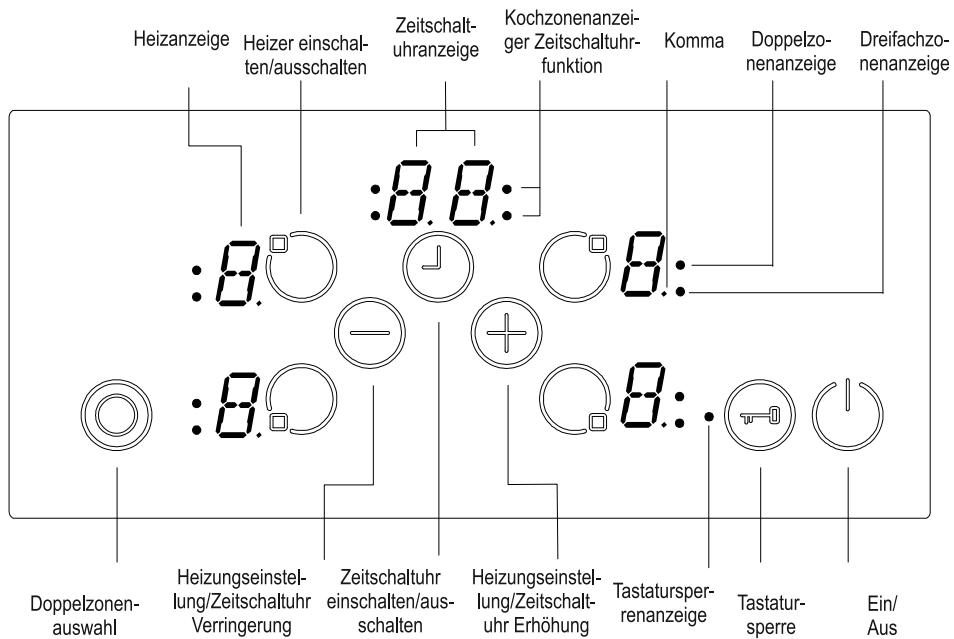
Heizanzeige

Heizer einschalten/ausschalten

Zeitschaltuhranzeige

Kochzonenanzeiger Zeitschaltuhrfunktion

Komma

Doppelzonenanzeige

Dreifachzonenanzeige

Doppelzonenauswahl

Heizungseinstellung/Zeitschaltuhr Verringerung

Zeitschaltuhr einschalten/ausschalten

Heizungseinstellung/Zeitschaltuhr Erhöhung

Tastatursperrenanzeige

Tastatursperre

Ein/Aus